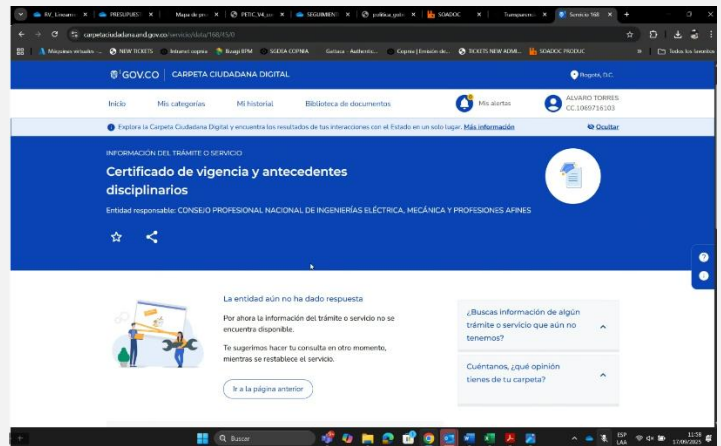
RV_Lineamie | PRESUPUEST | Mapa de pr | PETIC_V4_co | SEGUIMIENT | politica_gobi | SOADOC | Transparenci | Servicio 168

carpetaciudadana.and.gov.co/servicio/detail/168/45/0

Máquinas virtuale... | NEW TICKETS | Intranet copnia | Bizagi BPM | SGEDA COPNIA | Gestasa - Authentic... | Copnia | Emisión de... | TICKETS NEW ADMI... | SOADOC PRODUC | Todos los favoritos

GOV.CO | CARPETA CIUDADANA DIGITAL

Bogotá, D.C.

Inicio | Mis categorías | Mi historial | Biblioteca de documentos | Mis alertas | ALVARO TORRES CC.1069716503

Explora la Carpeta Ciudadana Digital y encuentra los resultados de tus interacciones con el Estado en un solo lugar. Más información | Ocultar

INFORMACIÓN DEL TRÁMITE O SERVICIO

Certificado de vigencia y antecedentes disciplinarios

Entidad responsable: CONSEJO PROFESIONAL NACIONAL DE INGENIERÍAS ELÉCTRICA, MECÁNICA Y PROFESIONES AFINES

La entidad aún no ha dado respuesta

Por ahora la información del trámite o servicio no se encuentra disponible.

Te sugerimos hacer tu consulta en otro momento, mientras se restablece el servicio.

Ir a la página anterior

¿Buscas información de algún trámite o servicio que aún no tenemos?

Cuéntanos, ¿qué opinión tienes de tu carpeta?

Buscar

ESP LAA

11:56 17/09/2025